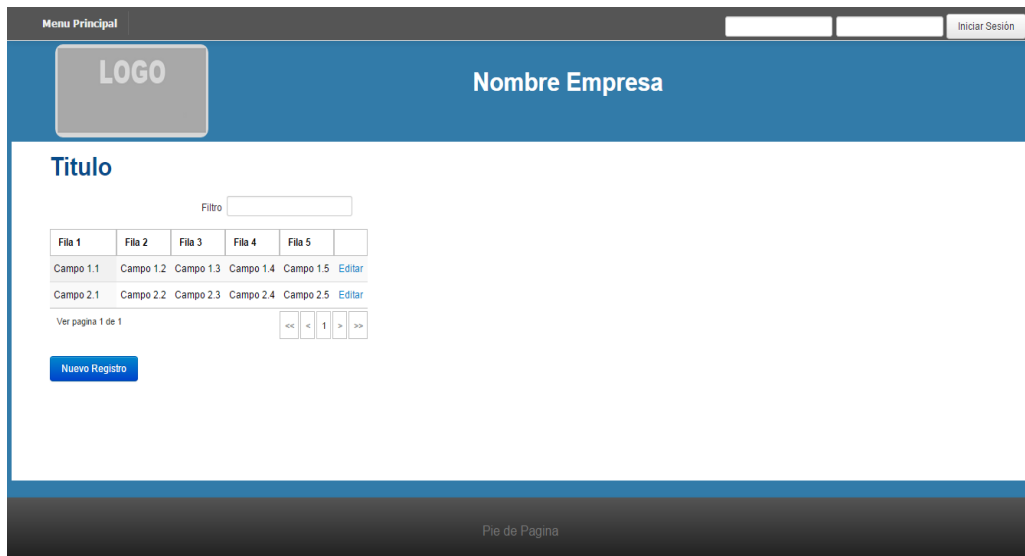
Menu Principal

Iniciar Sesión

LOGO

Nombre Empresa

Titulo

Filtro

| Fila 1 | Fila 2 | Fila 3 | Fila 4 | Fila 5 | |
|---|---|---|---|---|---|
| Campo 1.1 | Campo 1.2 | Campo 1.3 | Campo 1.4 | Campo 1.5 | Editar |
| Campo 2.1 | Campo 2.2 | Campo 2.3 | Campo 2.4 | Campo 2.5 | Editar |

Ver pagina 1 de 1

<< < 1 > >>

Nuevo Registro

Pie de Pagina